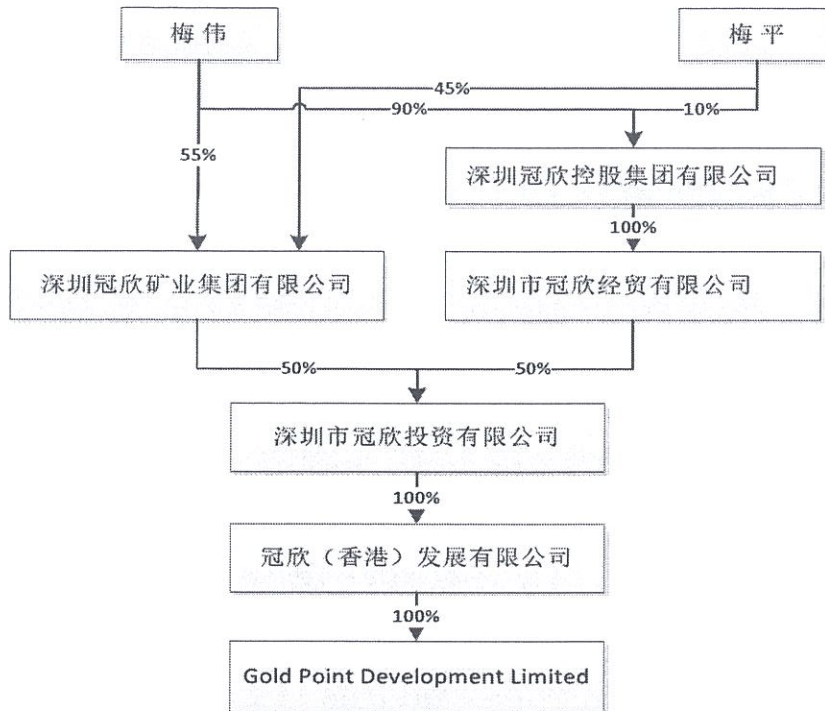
梅伟

梅平

45%

90%

10%

55%

深圳冠欣控股集团有限公司

100%

深圳冠欣矿业集团有限公司

深圳市冠欣经贸有限公司

50%

50%

深圳市冠欣投资有限公司

100%

冠欣（香港）发展有限公司

100%

Gold Point Development Limited